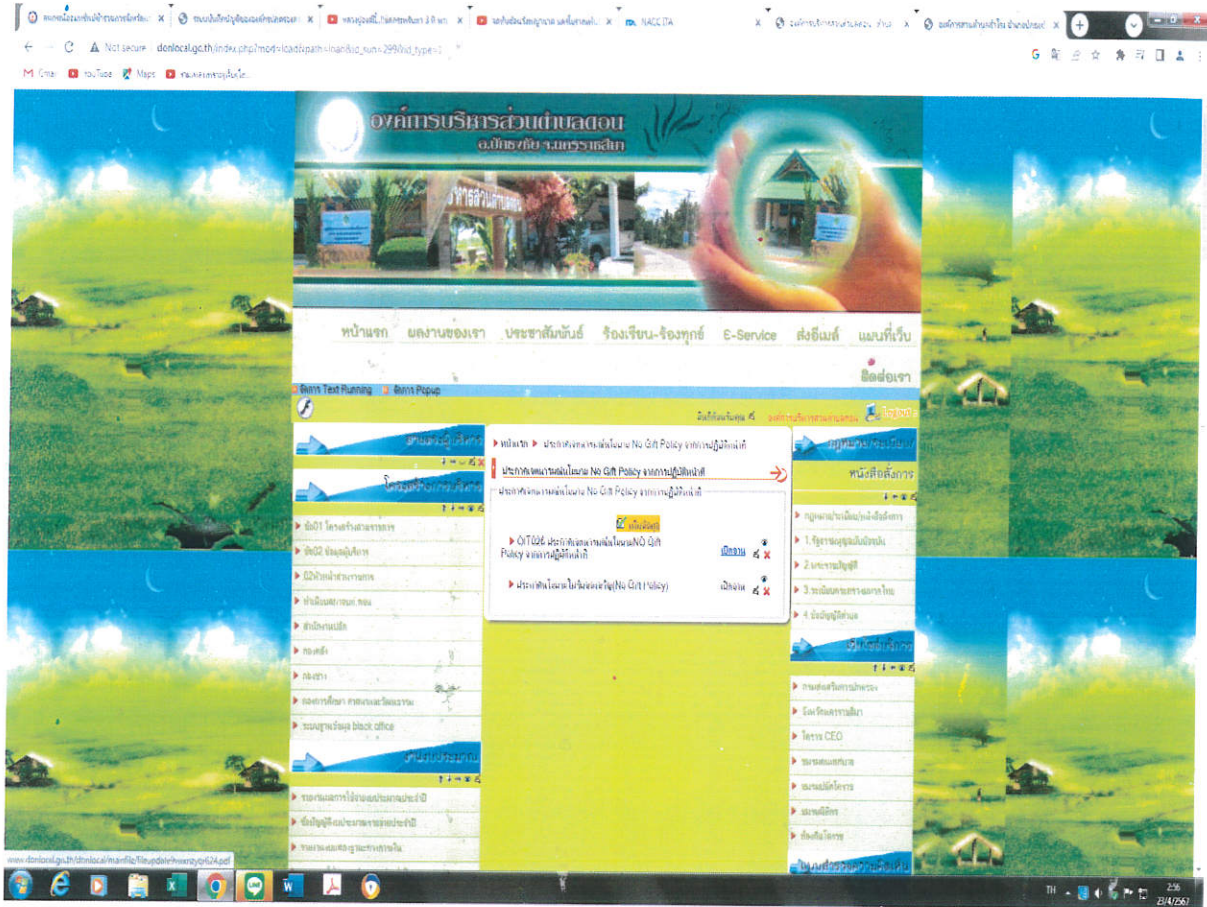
Not secure donlocal.go.th/index.php?mod=load&path=main&id_sub=299&id_type=1

M Gmail YouTube Maps

NACC ITA

องค์การบริหารส่วนตำบลดอน
อ.ปักธงชัย จ.นครราชสีมา

หน้าแรก ผลงานของเรา ประชาสัมพันธ์ ร้องเรียน-ร้องทุกข์ E-Service ส่งอีเมล์ แผนที่เว็บ ติดต่อเรา

จัดการ Text Running จัดการ Popup

หน้าแรก ประกาศเจตนารมณ์นโยบาย No Gift Policy จากการปฏิบัติหน้าที่

ประกาศเจตนารมณ์นโยบาย No Gift Policy จากการปฏิบัติหน้าที่

ประกาศเจตนารมณ์นโยบาย No Gift Policy จากการปฏิบัติหน้าที่

เพิ่มข้อมูล

OIT026 ประกาศเจตนารมณ์นโยบาย NO Gift Policy จากการปฏิบัติหน้าที่ เปิดอ่าน

ประกาศนโยบายไม่รับของขวัญ(No Gift Policy) เปิดอ่าน

ข้อ01 โครงสร้างส่วนราชการ
ข้อ02 ข้อมูลผู้บริหาร
02หัวหน้าส่วนราชการ
ทำเนียบสภาอบต.ดอน
สำนักงานปลัด
กองคลัง
กองช่าง
กองการศึกษา ศาสนาและวัฒนธรรม
ระบบฐานข้อมูล black office

กฎหมาย/ระเบียบ
หนังสือสั่งการ
กฎหมาย/ระเบียบ/หนังสือสั่งการ
1.รัฐธรรมนูญฉบับปัจจุบัน
2.พระราชบัญญัติ
3.ระเบียบกระทรวงมหาดไทย
4.ข้อบัญญัติตำบล

กระดานสนทนา
โครงการ CEO

www.donlocal.go.th/donlocal/mainfile/fileupdate/
TH 2:56 23/4/2567